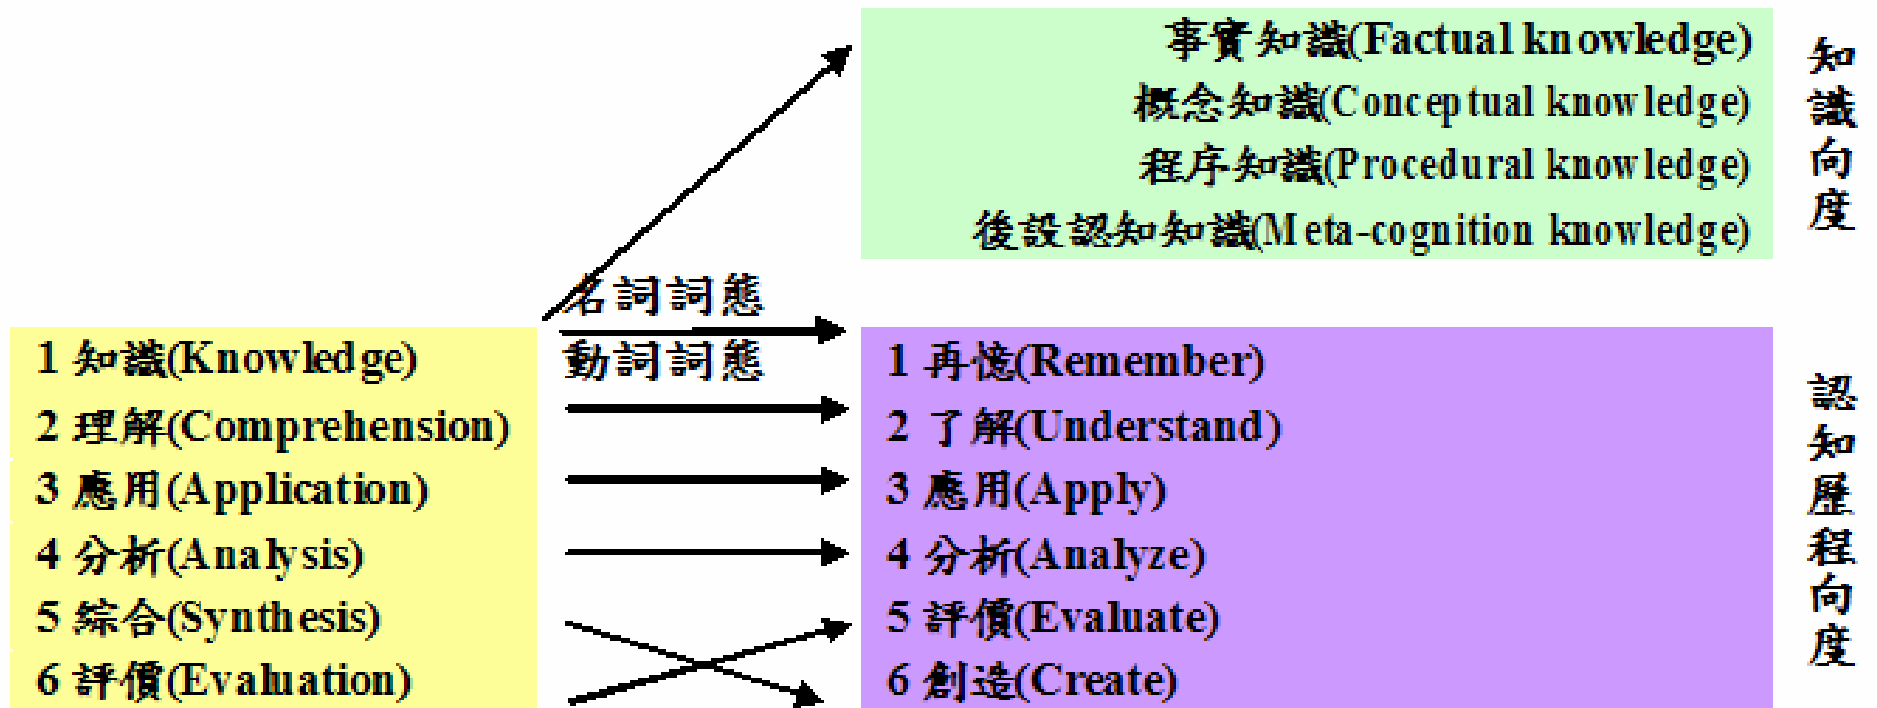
事實知識(Factual knowledge)
概念知識(Conceptual knowledge)
程序知識(Procedural knowledge)
後設認知知識(Meta-cognition knowledge)

知識向度

名詞詞態
動詞詞態

1 知識(Knowledge)
2 理解(Comprehension)
3 應用(Application)
4 分析(Analysis)
5 綜合(Synthesis)
6 評價(Evaluation)

1 再憶(Remember)
2 了解(Understand)
3 應用(Apply)
4 分析(Analyze)
5 評價(Evaluate)
6 創造(Create)

認知歷程向度